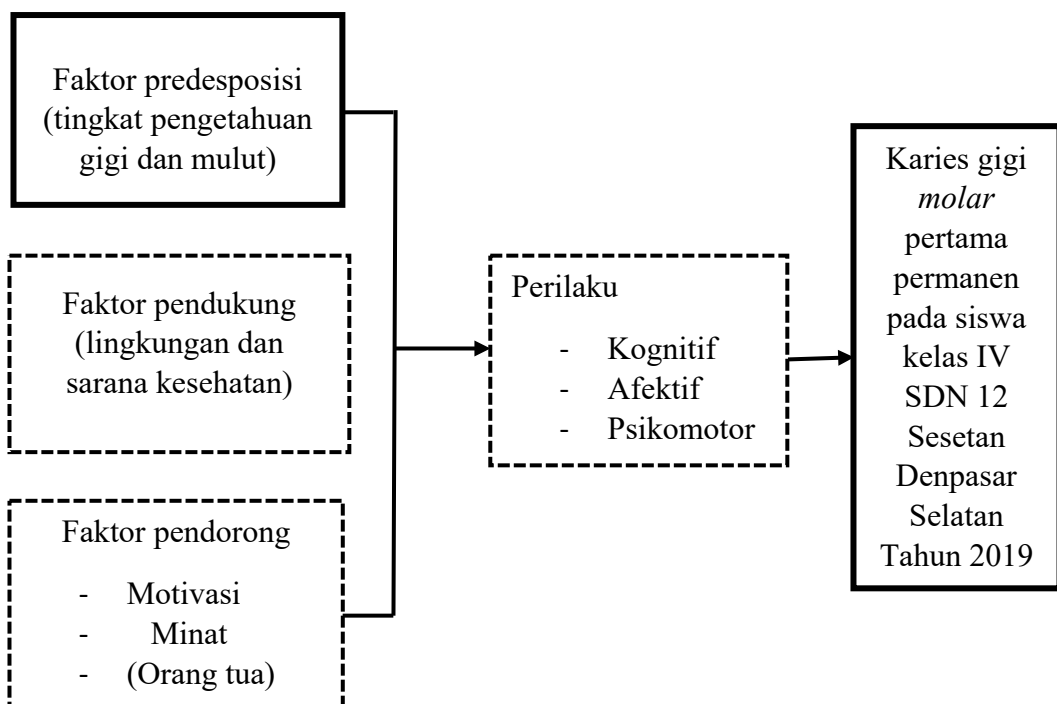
Faktor predesposisi (tingkat pengetahuan gigi dan mulut)

Faktor pendukung (lingkungan dan sarana kesehatan)

Faktor pendorong

- Motivasi
- Minat
- (Orang tua)

Perilaku

- Kognitif
- Afektif
- Psikomotor

Karies gigi *molar* pertama permanen pada siswa kelas IV SDN 12 Sesetan Denpasar Selatan Tahun 2019